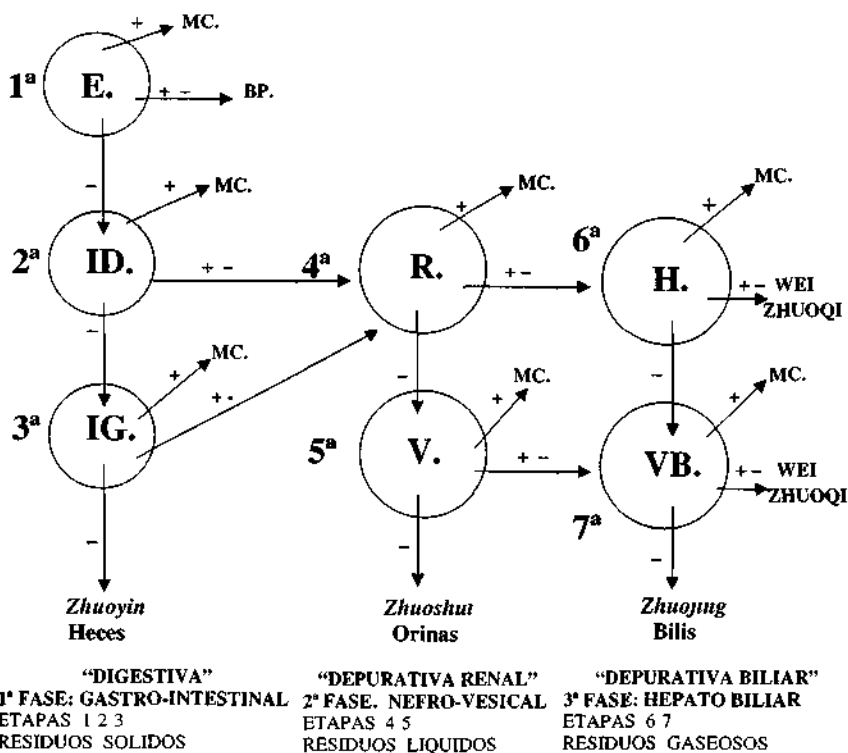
+ MC.

1ª E. + - BP.

-

+ MC.

2ª ID. + - 4ª R. + MC. + - 6ª H. + MC. + - WEI ZHUOQI

-

+ MC.

3ª IG. + -

- + MC.

5ª V. + - VB. + MC. + - WEI ZHUOQI

7ª

-

-

-

Zhuoyin
Heces

Zhuoshui
Orinas

Zhuojing
Bilis

"DIGESTIVA"
1ª FASE: GASTRO-INTESTINAL
ETAPAS 1 2 3
RESIDUOS SOLIDOS

"DEPURATIVA RENAL"
2ª FASE. NEFRO-VESICAL
ETAPAS 4 5
RESIDUOS LIQUIDOS

"DEPURATIVA BILIAR"
3ª FASE: HEPATO BILIAR
ETAPAS 6 7
RESIDUOS GASEOSOS